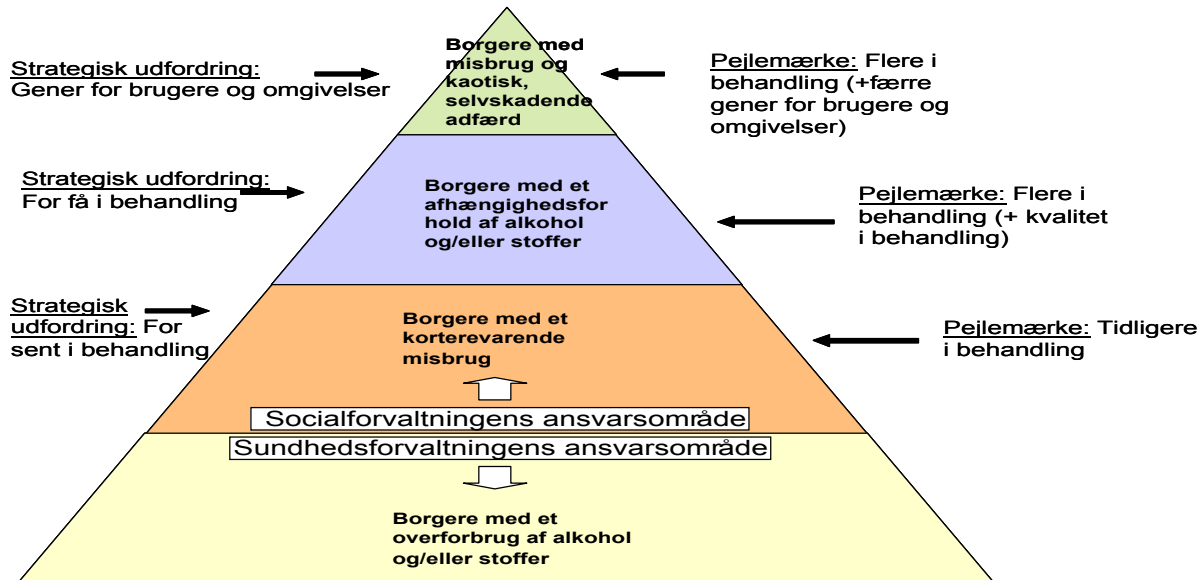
Strategisk udfordring:
Gener for brugere og omgivelser

Borgere med misbrug og kaotisk, selvskadende adfærd

Pejlemærke: Flere i behandling (+færre gener for brugere og omgivelser)

Strategisk udfordring:
For få i behandling

Borgere med et afhængighedsforhold af alkohol og/eller stoffer

Pejlemærke: Flere i behandling (+ kvalitet i behandling)

Strategisk udfordring: For sent i behandling

Borgere med et korterevarende misbrug

Pejlemærke: Tidligere i behandling

Socialforvaltningens ansvarsområde

Sundhedsforvaltningens ansvarsområde

Borgere med et overforbrug af alkohol og/eller stoffer